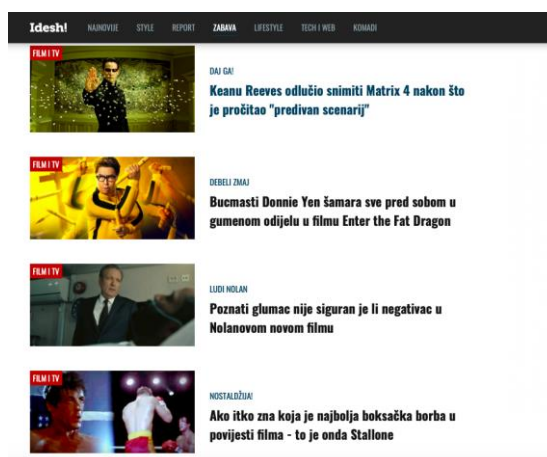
Idesh! NAJNOVIJE STYLE REPORT ZABAVA LIFESTYLE TECH I WEB KOMADI

FILM I TV

DAJ GA!

Keanu Reeves odlučio snimiti Matrix 4 nakon što je pročitao "predivan scenarij"

FILM I TV

DEBELI ZMAJ

Bucmasti Donnie Yen šamara sve pred sobom u gumenom odijelu u filmu Enter the Fat Dragon

FILM I TV

LUDI NOLAN

Poznati glumac nije siguran je li negativac u Nolanovom novom filmu

FILM I TV

NOSTALDŽIJA!

Ako itko zna koja je najbolja boksačka borba u povijesti filma - to je onda Stallone